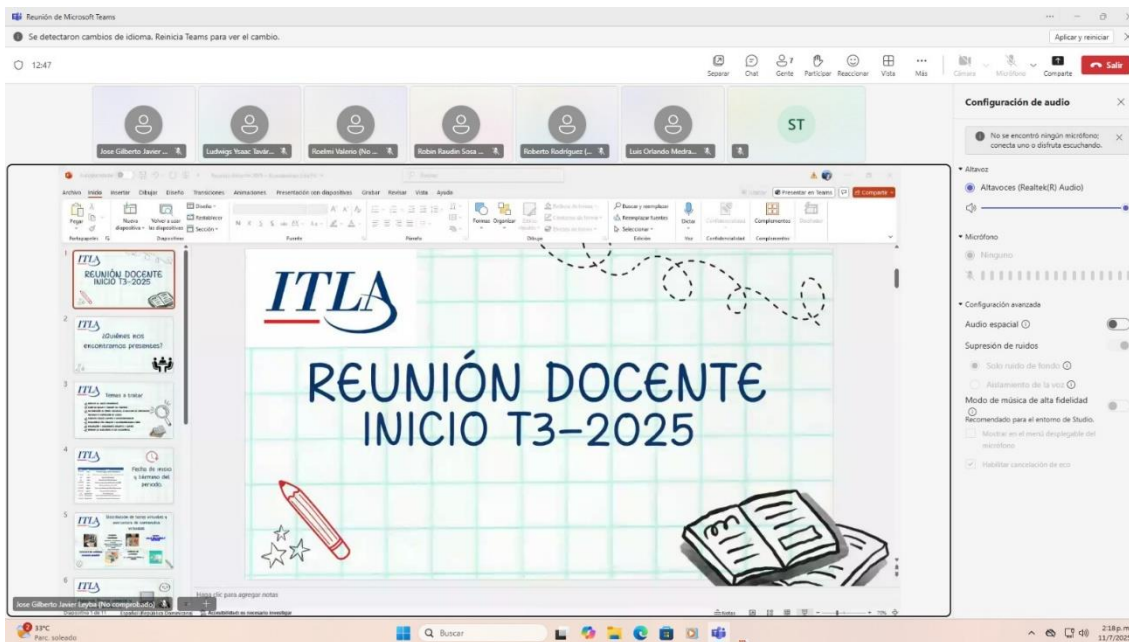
Reunión de Microsoft Teams

Se detectaron cambios de idioma. Reinicia Teams para ver el cambio.

Aplicar y reiniciar

12:47

Separar Chat Gente Participar Reaccionar Vista Más Cámara Micrófono Compartir Salir

Jose Gilberto Javer ...
Ludwigs Ysaac Tavar...
Roelmi Valerio (No ...
Robin Raudin Soza ...
Roberto Rodríguez (...
Luis Orlando Medra...
ST

Archivo Inicio Insertar Dibujar Diseño Transiciones Animaciones Presentación con diapositivas Grabar Revisar Vista Ayuda

Presentar en Teams Compartir

Pegar Nueva diapositiva Volver a usar las diapositivas Diseño Restablecer Sección Portapapeles Diapositivas Fuente Párrafo Formas Organizar Dibujo Buscar y reemplazar Reemplazar fuentes Seleccionar Edición Dictar Voz Confidencialidad Complementos

ITLA
REUNIÓN DOCENTE INICIO T3-2025

ITLA
¿Quiénes nos encontramos presentes?

ITLA
Temas a tratar

ITLA
Fecha de inicio y término del período.

ITLA

ITLA

ITLA

REUNIÓN DOCENTE
INICIO T3-2025

Haga clic para agregar notas

Jose Gilberto Javier Leyba (No comprobado)

Configuración de audio

No se encontró ningún micrófono; conecta uno o disfruta escuchando.

Altavoz
Altavoces (Realtek(R) Audio)

Micrófono
Ninguno

Configuración avanzada
Audio espacial
Supresión de ruidos
Solo ruido de fondo
Aislamiento de la voz
Modo de música de alta fidelidad
Recomendado para el entorno de Studio.
Mostrar en el menú desplegable del micrófono
Habilitar cancelación de eco

33°C
Parc. soleado

Buscar

2:18 p.m.
11/7/2025